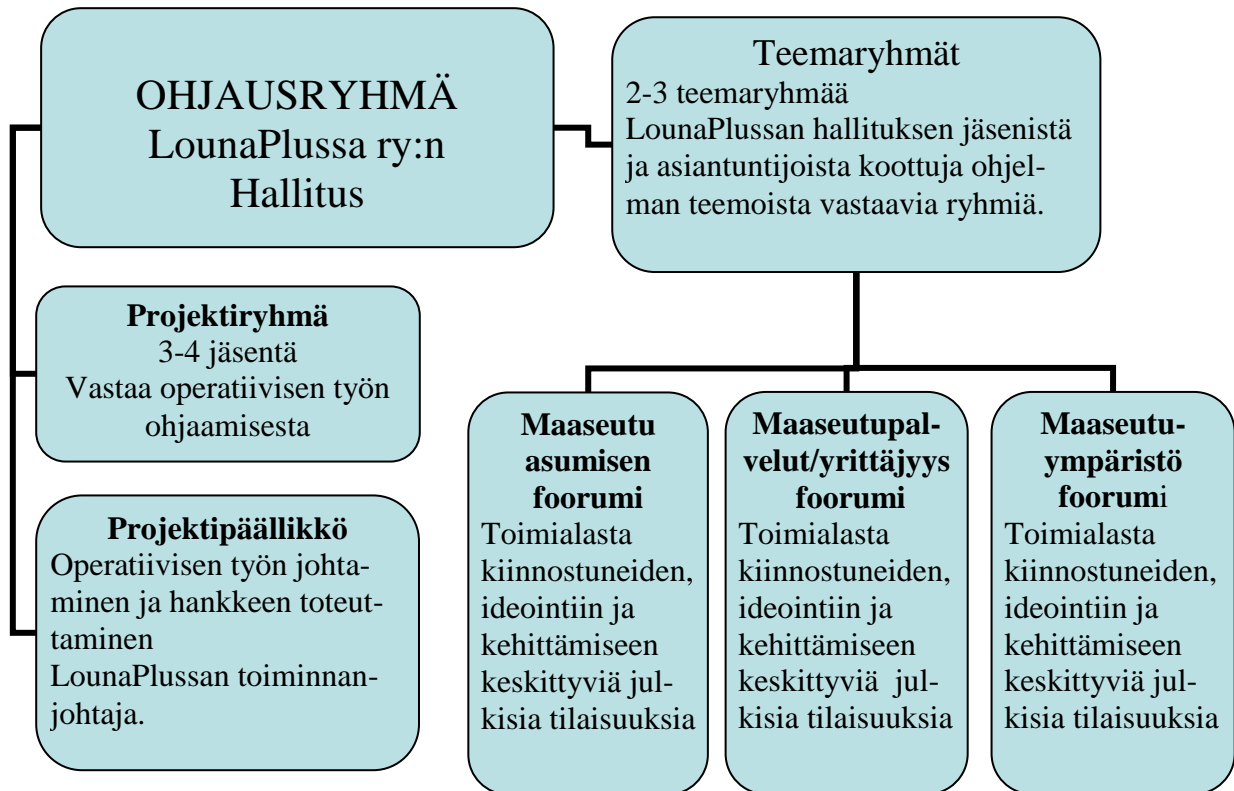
OHJAUSRYHMÄ
LounaPlussa ry:n
Hallitus

Teemaryhmät
2-3 teemaryhmää
LounaPlussan hallituksen jäsenistä ja asiantuntijoista koottuja ohjelman teemoista vastaavia ryhmiä.

**Projektiryhmä**
3-4 jäsentä
Vastaa operatiivisen työn ohjaamisesta

**Projektipäällikkö**
Operatiivisen työn johtaminen ja hankkeen toteuttaminen
LounaPlussan toiminnanjohtaja.

**Maaseutu asumisen foorumi**
Toimialasta kiinnostuneiden, ideointiin ja kehittämiseen keskittyviä julkisia tilaisuuksia

**Maaseutupalvelut/yrittäjyys foorumi**
Toimialasta kiinnostuneiden, ideointiin ja kehittämiseen keskittyviä julkisia tilaisuuksia

**Maaseutuympäristö foorumi**
Toimialasta kiinnostuneiden, ideointiin ja kehittämiseen keskittyviä julkisia tilaisuuksia